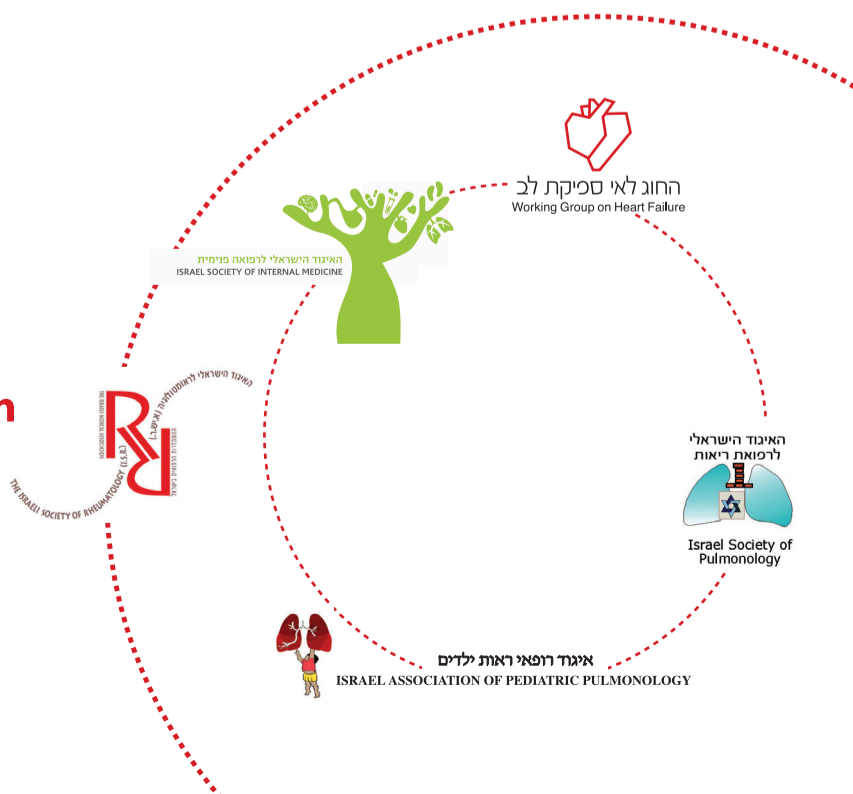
החוג לאי ספיקת לב
Working Group on Heart Failure

האיגוד הישראלי לרפואה פנימית
ISRAEL SOCIETY OF INTERNAL MEDICINE

האיגוד הישראלי לראומטולוגיה (איש"ר)
THE ISRAELI SOCIETY OF RHEUMATOLOGY (I.S.R.)

האיגוד הישראלי לרפואת ריאות
Israel Society of Pulmonology

איגוד רופאי ראות ילדים
ISRAEL ASSOCIATION OF PEDIATRIC PULMONOLOGY